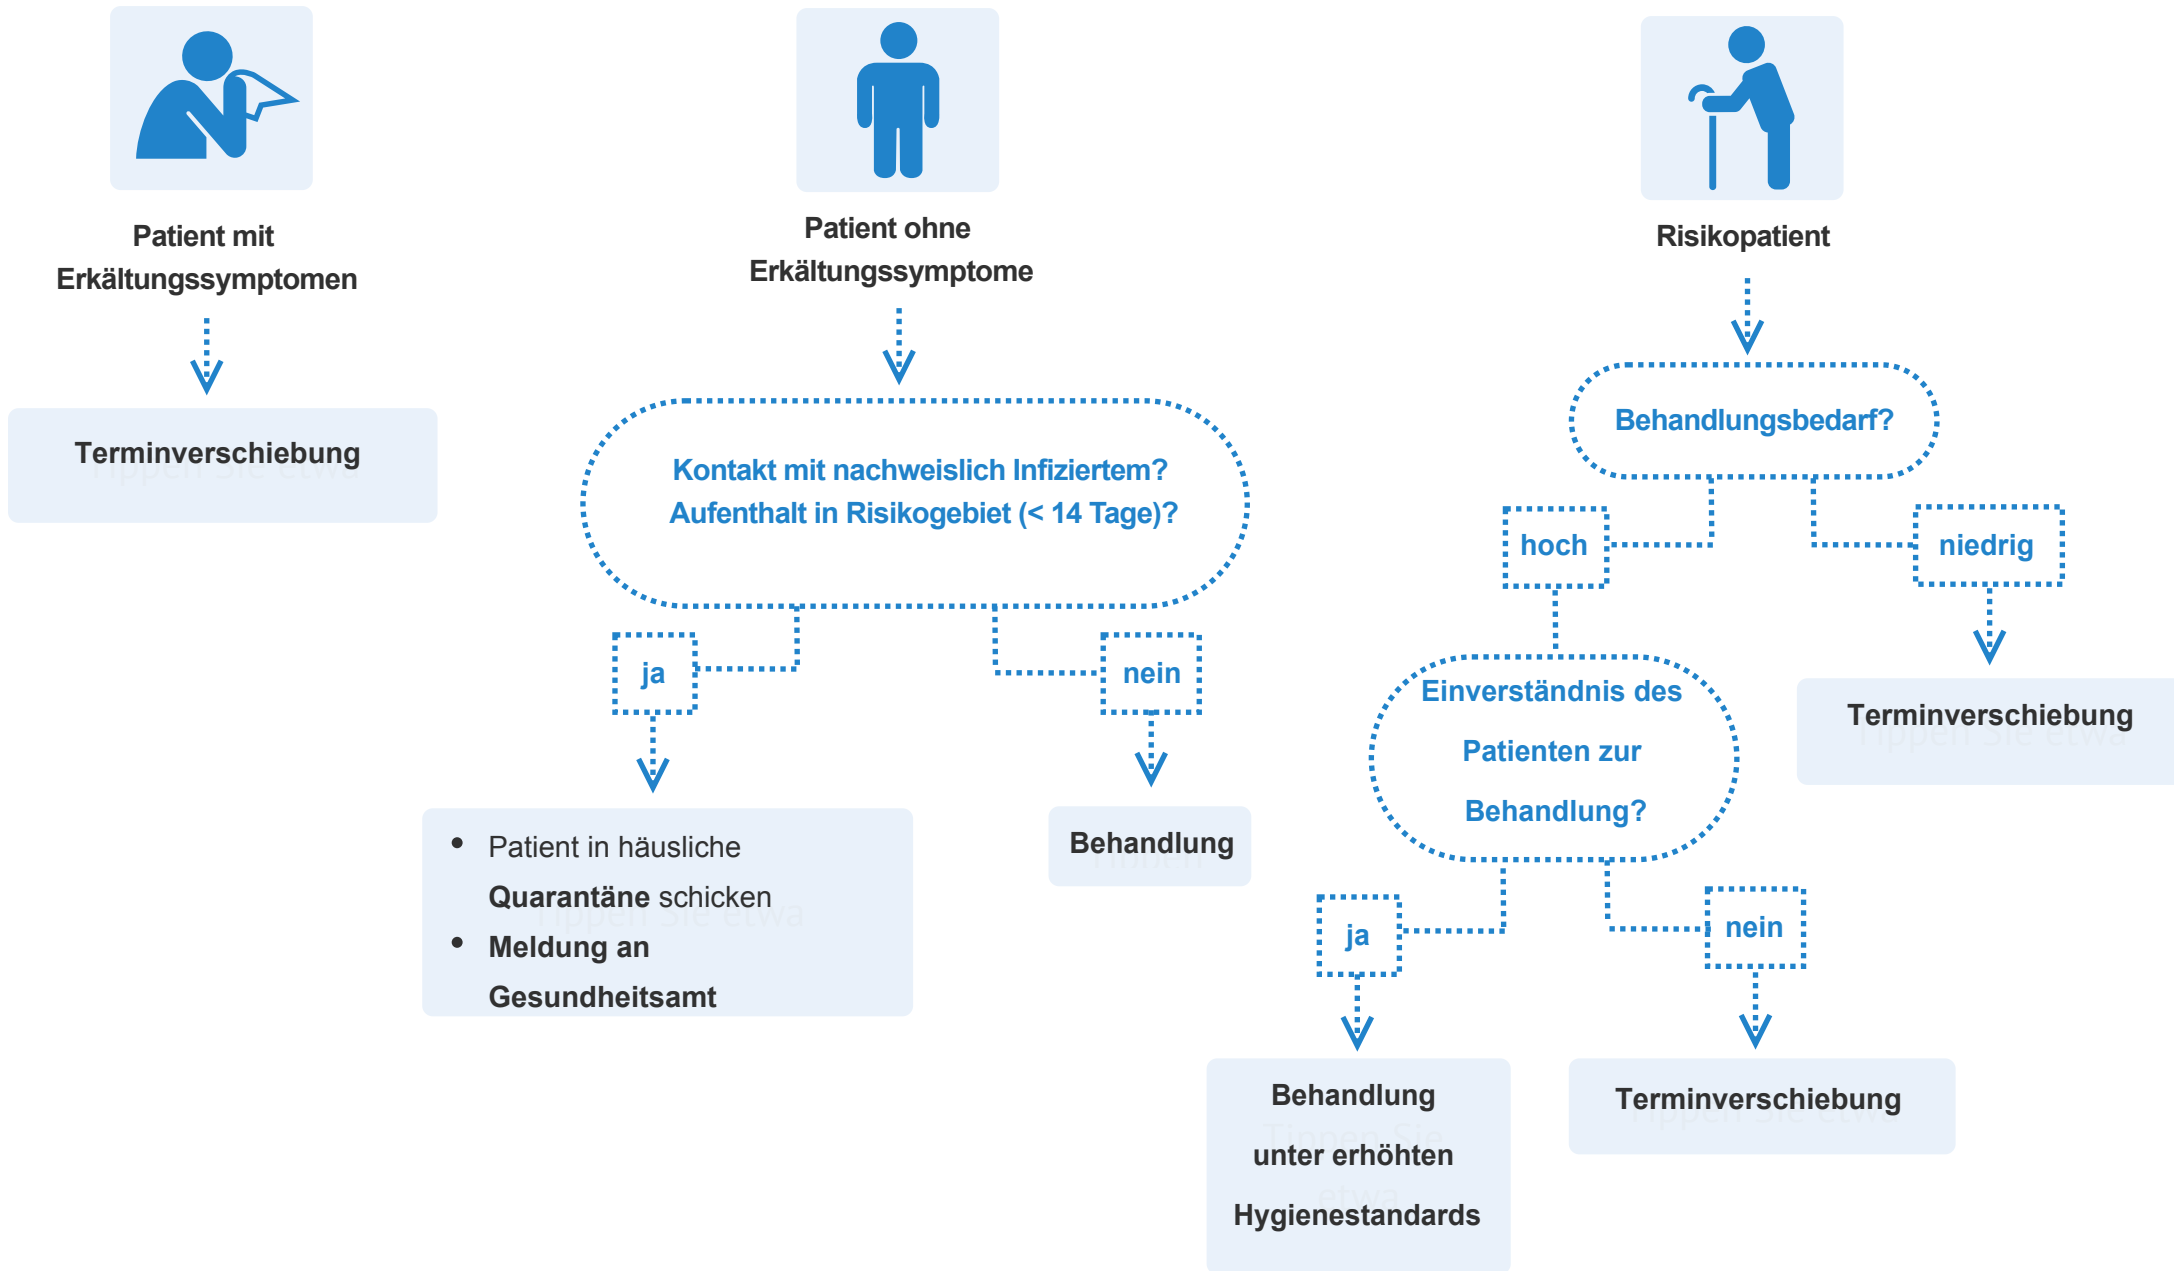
Patient mit Erkältungssymptomen

Terminverschiebung

Tippen Sie etwa

Patient ohne Erkältungssymptome

Kontakt mit nachweislich Infiziertem? Aufenthalt in Risikogebiet (< 14 Tage)?

ja

nein

- Patient in häusliche Quarantäne schicken
- Meldung an Gesundheitsamt

Tippen Sie etwa

Behandlung

Tippen

Risikopatient

Behandlungsbedarf?

hoch

niedrig

Einverständnis des Patienten zur Behandlung?

Terminverschiebung

Tippen Sie etwa

ja

nein

Behandlung unter erhöhten Hygienestandards

Tippen Sie etwa

Terminverschiebung

Tippen Sie etwa